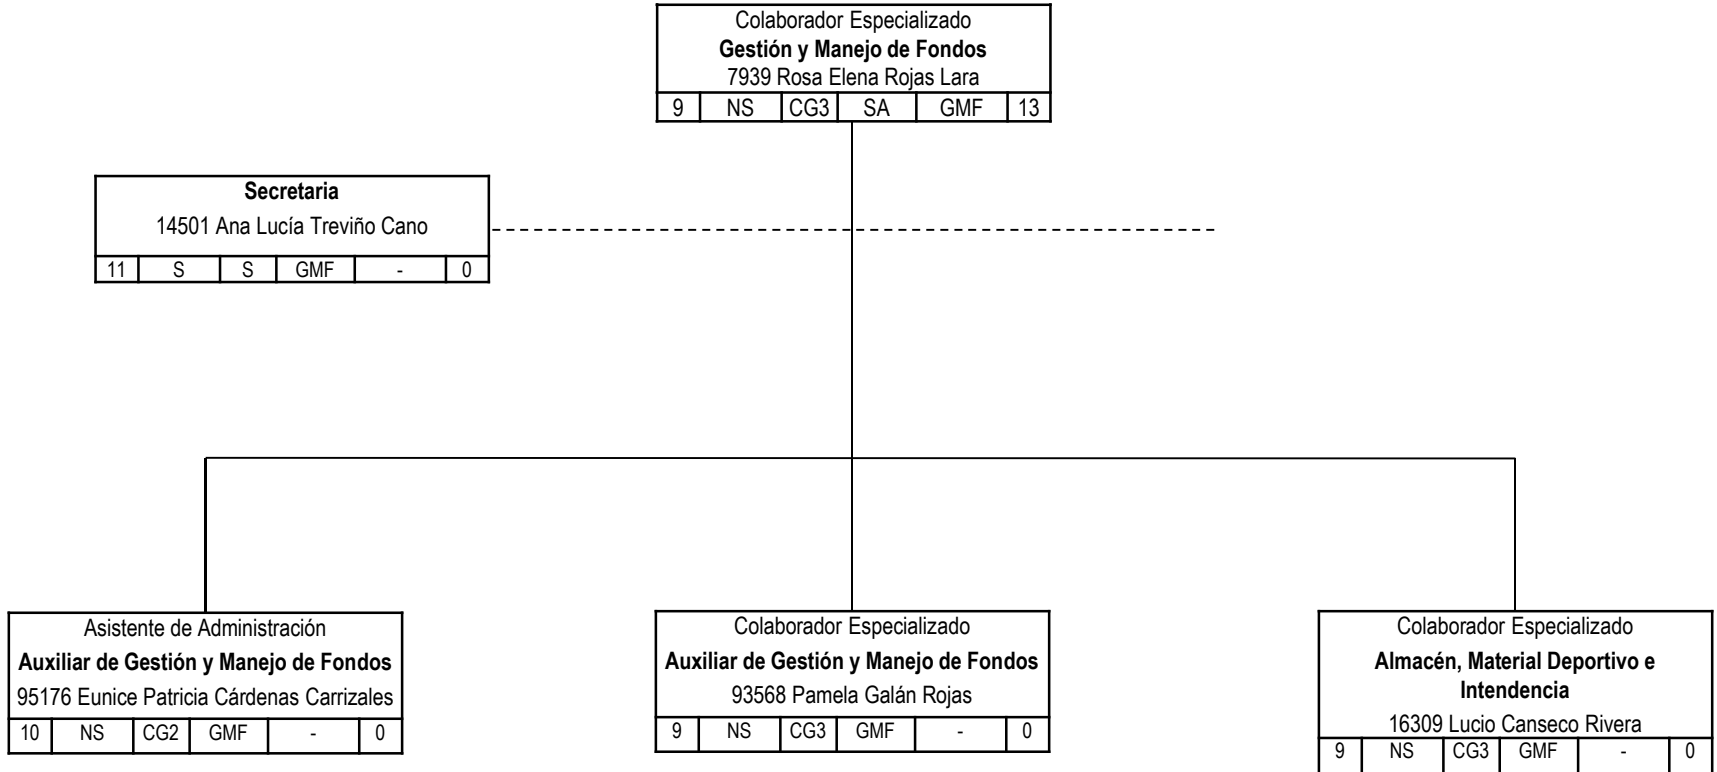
Colaborador Especializado
Gestión y Manejo de Fondos
7939 Rosa Elena Rojas Lara

| 9 | NS | CG3 | SA | GMF | 13 |
|---|---|---|---|---|---|

Secretaria
14501 Ana Lucía Treviño Cano

| 11 | S | S | GMF | - | 0 |
|---|---|---|---|---|---|

Asistente de Administración
Auxiliar de Gestión y Manejo de Fondos
95176 Eunice Patricia Cárdenas Carrizales

| 10 | NS | CG2 | GMF | - | 0 |
|---|---|---|---|---|---|

Colaborador Especializado
Auxiliar de Gestión y Manejo de Fondos
93568 Pamela Galán Rojas

| 9 | NS | CG3 | GMF | - | 0 |
|---|---|---|---|---|---|

Colaborador Especializado
Almacén, Material Deportivo e Intendencia
16309 Lucio Canseco Rivera

| 9 | NS | CG3 | GMF | - | 0 |
|---|---|---|---|---|---|